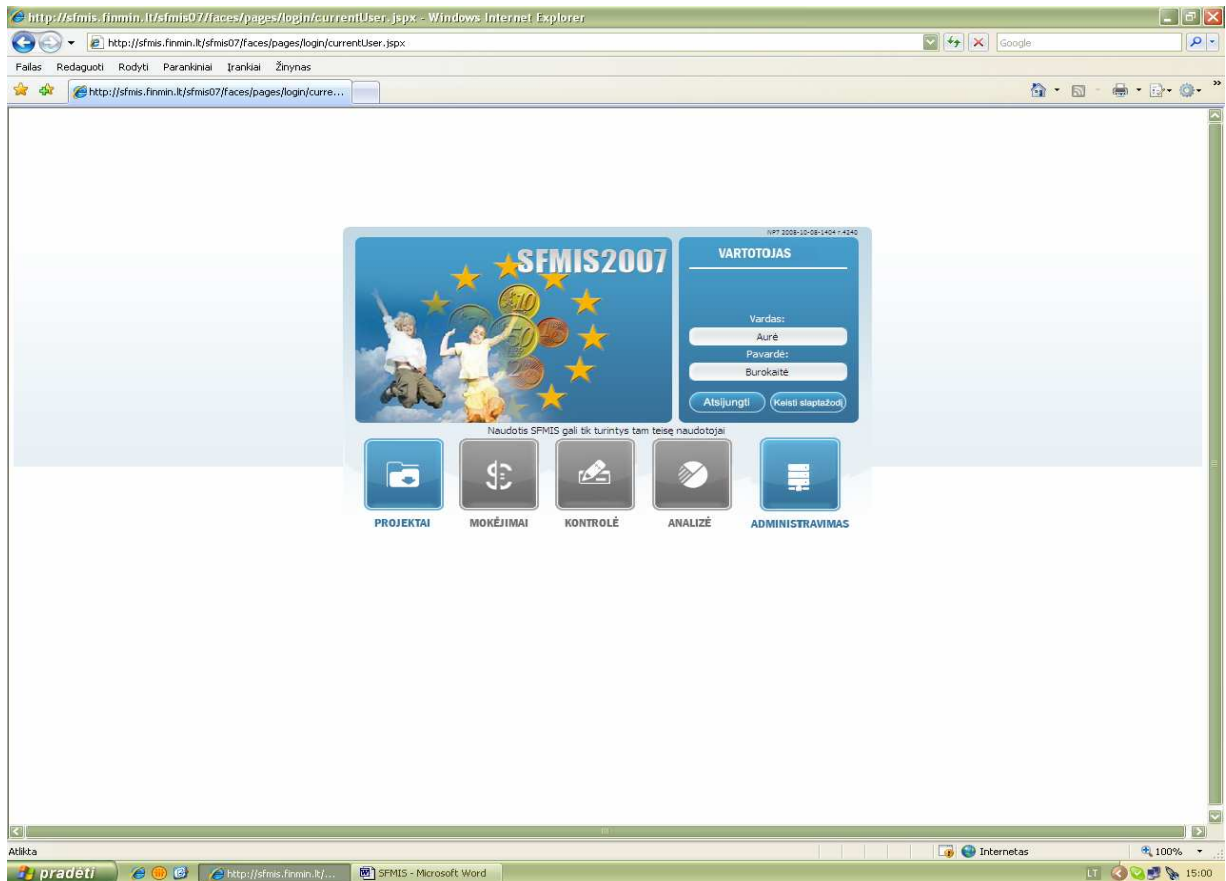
http://sfmis.finmin.lt/sfmis07/faces/pages/login/currentUser.jspx - Windows Internet Explorer

http://sfmis.finmin.lt/sfmis07/faces/pages/login/currentUser.jspx

Google

Failas Redaguoti Rodyti Parankiniai Įrankiai Žinynas

http://sfmis.finmin.lt/sfmis07/faces/pages/login/curre...

NPT 2008-10-08-1404 : 4240

SFMIS2007

VARTOTOJAS

Vardas:

Aurė

Pavardė:

Burokaitė

Atsijungti

Keisti slaptažodį

Naudotis SFMIS gali tik turintys tam teisę naudotojai

PROJEKTAI

MOKĖJIMAI

KONTROLĖ

ANALIZĖ

ADMINISTRAVIMAS

Atlikta

Internetas

100%

pradėti

http://sfmis.finmin.lt/...

SFMIS - Microsoft Word

LT

15:00